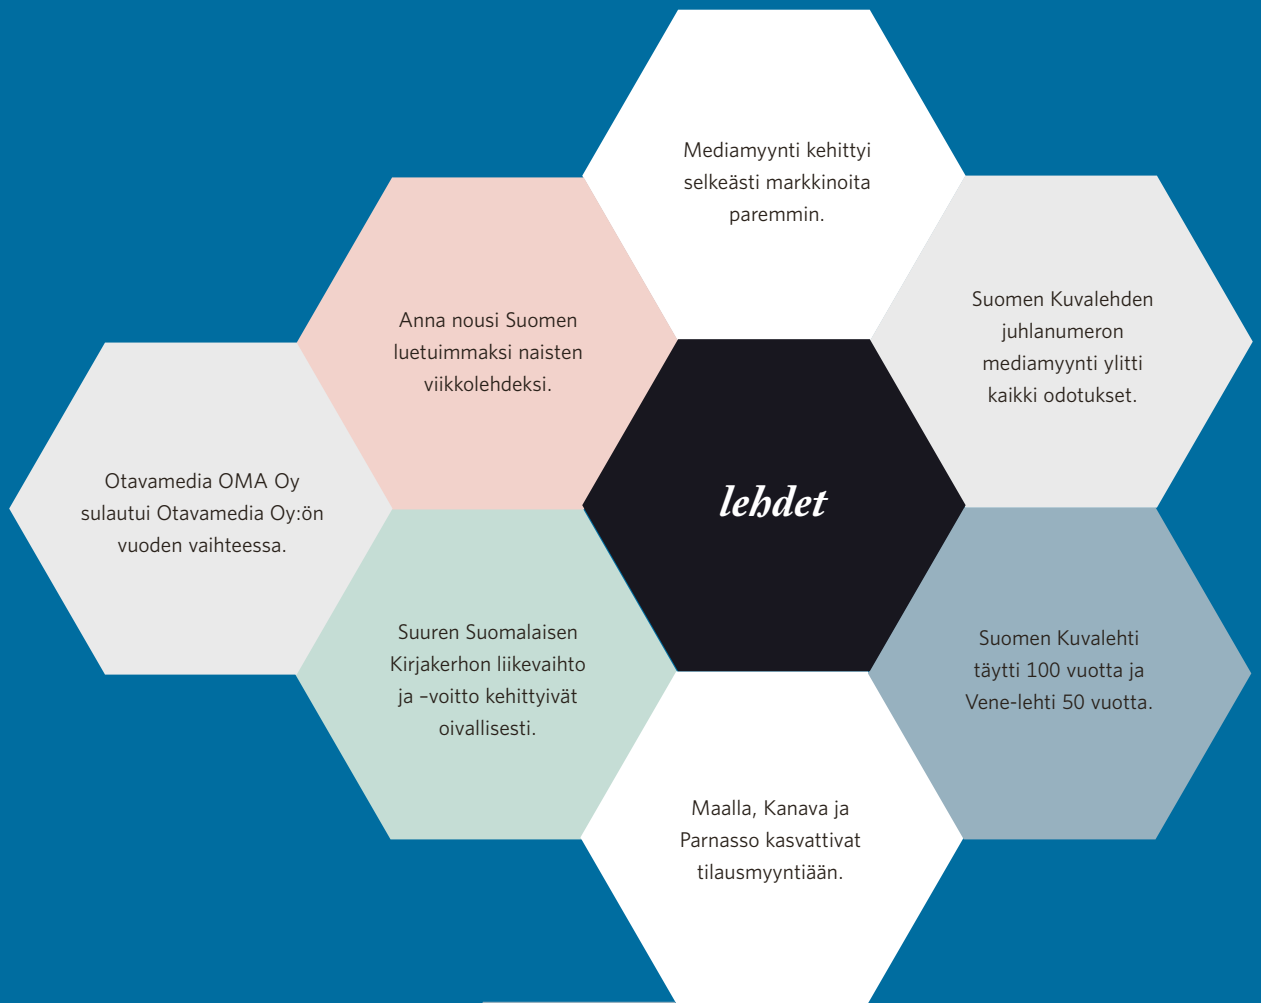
Mediamyynti kehittyi selkeästi markkinoita paremmin.

Anna nousi Suomen luetuimmaksi naisten viikkolehdeksi.

Suomen Kuvalehden juhlanumeron mediamyynti ylitti kaikki odotukset.

Otavamedia OMA Oy sulautui Otavamedia Oy:ön vuoden vaihteessa.

lehdet

Suuren Suomalaisen Kirjakerhon liikevaihto ja –voitto kehittyivät oivallisesti.

Suomen Kuvalehti täytti 100 vuotta ja Vene-lehti 50 vuotta.

Maalla, Kanava ja Parnasso kasvattivat tilausmyyntiään.